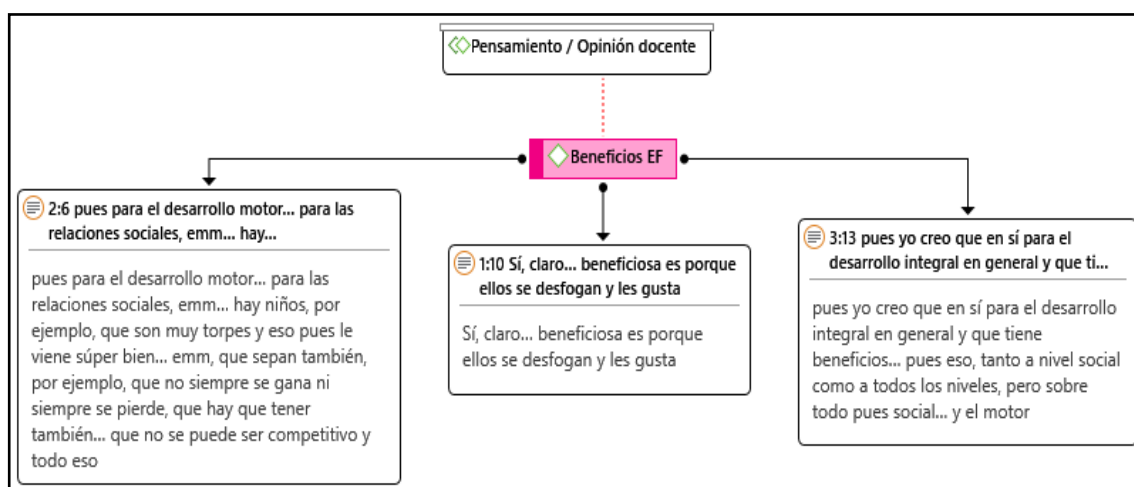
Pensamiento / Opinión docente

Beneficios EF

2:6 pues para el desarrollo motor... para las relaciones sociales, emm... hay...

pues para el desarrollo motor... para las relaciones sociales, emm... hay niños, por ejemplo, que son muy torpes y eso pues le viene súper bien... emm, que sepan también, por ejemplo, que no siempre se gana ni siempre se pierde, que hay que tener también... que no se puede ser competitivo y todo eso

1:10 Sí, claro... beneficiosa es porque ellos se desfogan y les gusta

Sí, claro... beneficiosa es porque ellos se desfogan y les gusta

3:13 pues yo creo que en sí para el desarrollo integral en general y que ti...

pues yo creo que en sí para el desarrollo integral en general y que tiene beneficios... pues eso, tanto a nivel social como a todos los niveles, pero sobre todo pues social... y el motor